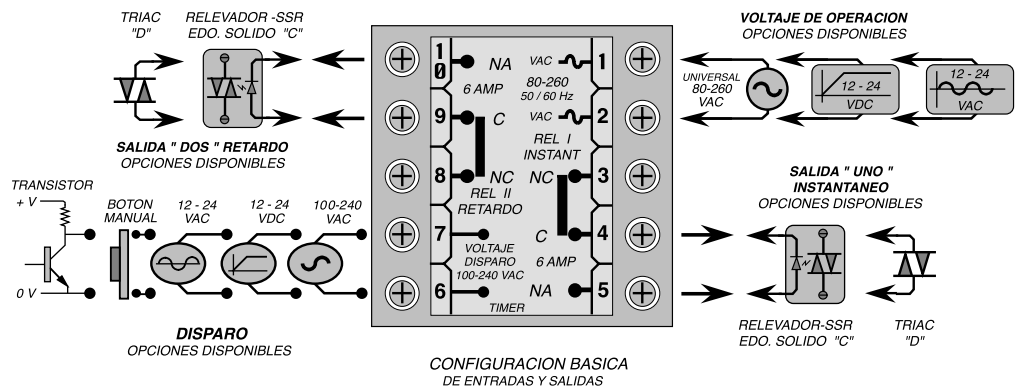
TRIAC "D"

RELEVADOR -SSR EDO. SOLIDO "C"

SALIDA " DOS " RETARDO
OPCIONES DISPONIBLES

VOLTAJE DE OPERACION
OPCIONES DISPONIBLES

UNIVERSAL 80-260 VAC

12 - 24 VDC

12 - 24 VAC

10 NA
6 AMP
9 C
8 NC
REL II RETARDO
7 VOLTAJE DISPARO 100-240 VAC
6 NA
TIMER

VAC 1
80-260 50 / 60 Hz
VAC 2
REL I INSTANT
NC 3
C 4
6 AMP
NA 5

SALIDA " UNO " INSTANTANEO
OPCIONES DISPONIBLES

TRANSISTOR
+ V
0 V

BOTON MANUAL

12 - 24 VAC

12 - 24 VDC

100-240 VAC

DISPARO
OPCIONES DISPONIBLES

CONFIGURACION BASICA
DE ENTRADAS Y SALIDAS

RELEVADOR-SSR EDO. SOLIDO "C"

TRIAC "D"